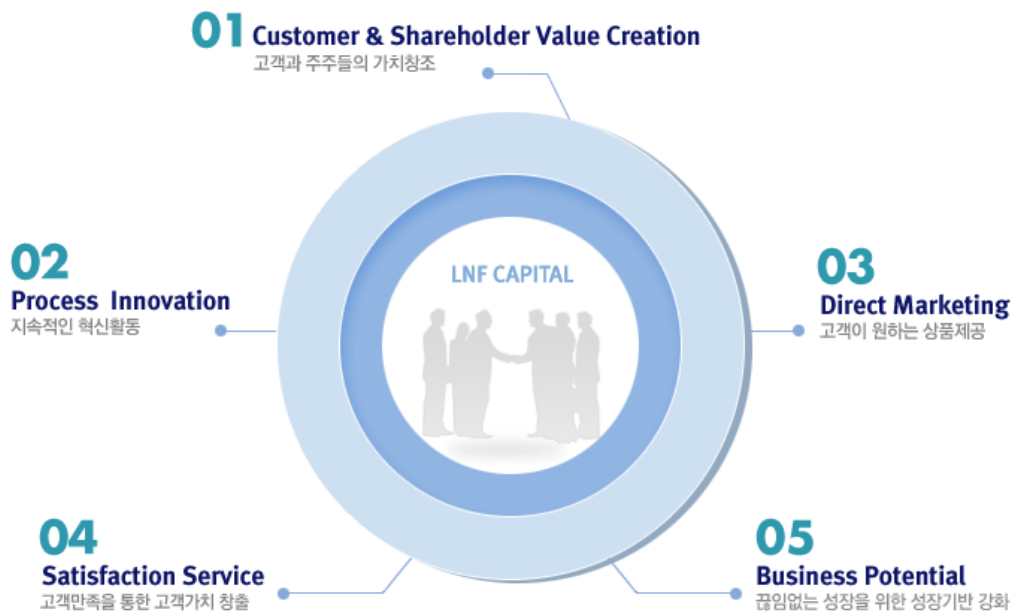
01 Customer & Shareholder Value Creation
고객과 주주들의 가치창조

02
Process Innovation
지속적인 혁신활동

LNF CAPITAL

03
Direct Marketing
고객이 원하는 상품제공

04
Satisfaction Service
고객만족을 통한 고객가치 창출

05
Business Potential
끊임없는 성장을 위한 성장기반 강화